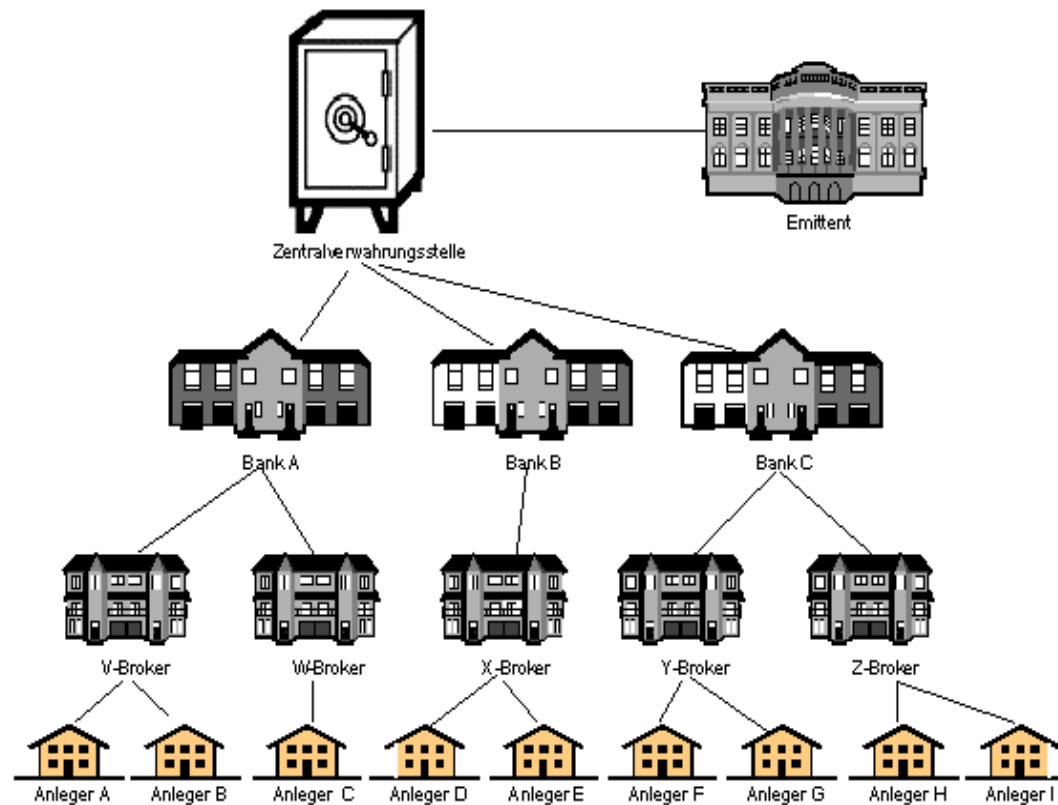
Emittent

Zentralverwahrungsstelle

Bank A

Bank B

Bank C

V-Broker

W-Broker

X-Broker

Y-Broker

Z-Broker

Anleger A

Anleger B

Anleger C

Anleger D

Anleger E

Anleger F

Anleger G

Anleger H

Anleger I